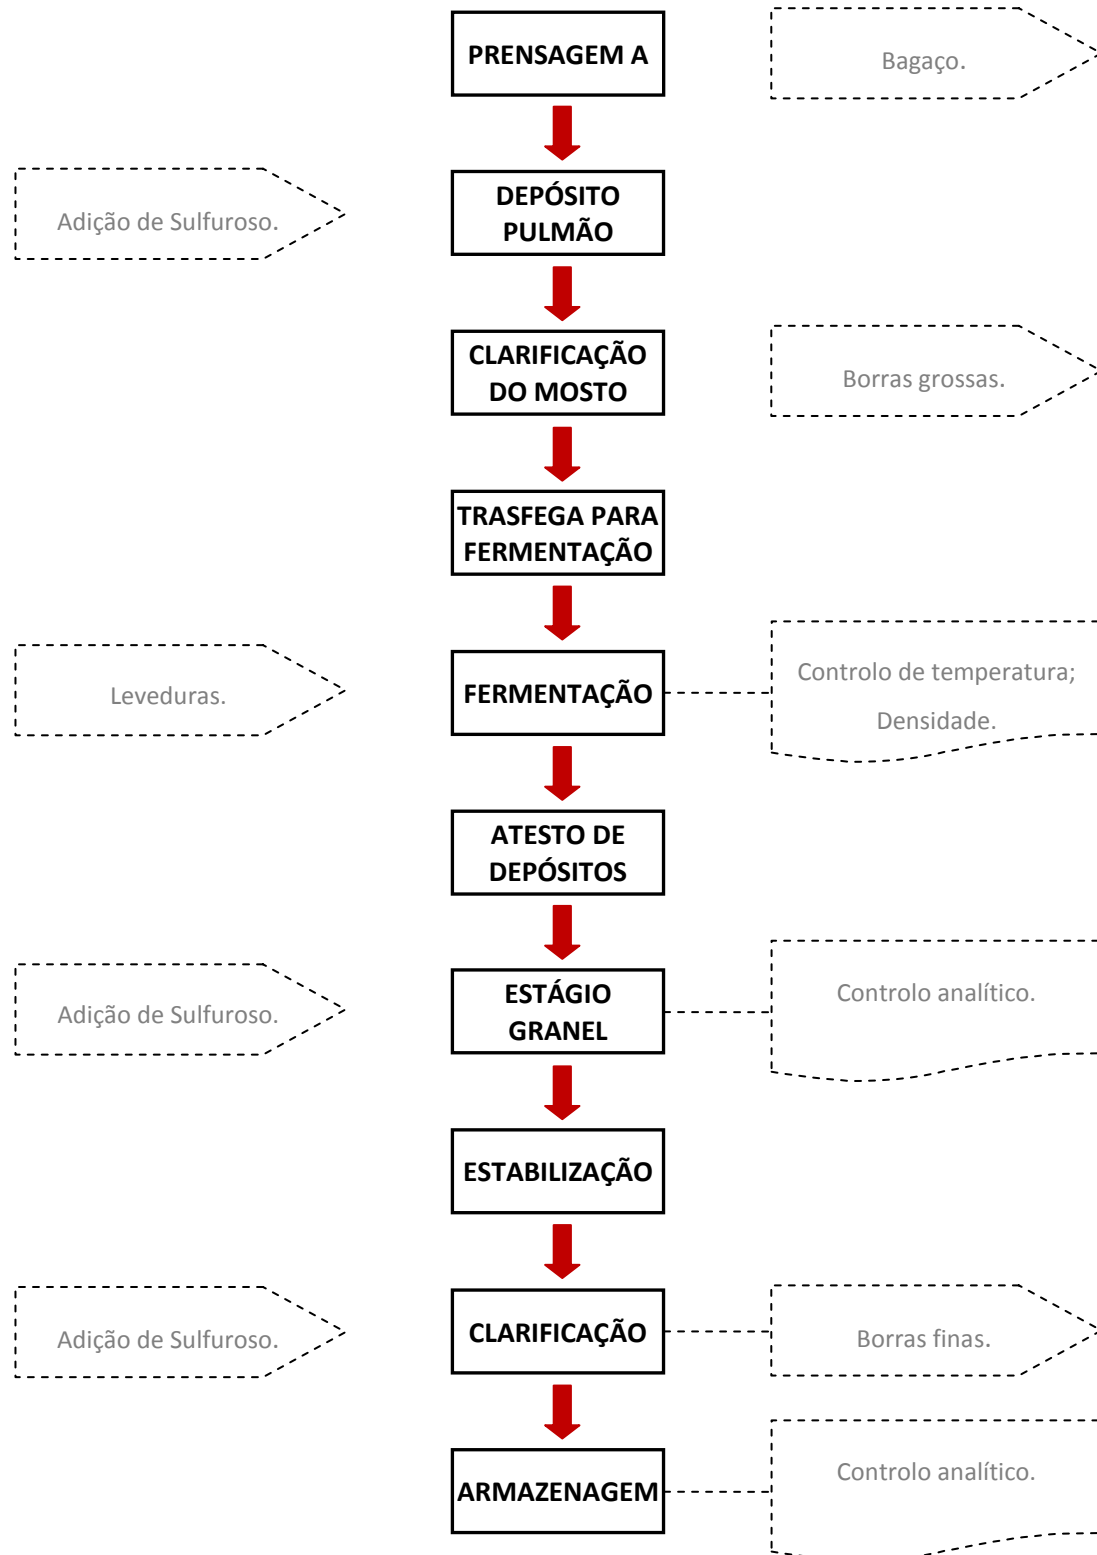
PRENSAGEM A

Bagaço.

Adição de Sulfuroso.

DEPÓSITO PULMÃO

CLARIFICAÇÃO DO MOSTO

Borras grossas.

TRASFEGA PARA FERMENTAÇÃO

Leveduras.

FERMENTAÇÃO

Controlo de temperatura; Densidade.

ATESTO DE DEPÓSITOS

Adição de Sulfuroso.

ESTÁGIO GRANEL

Controlo analítico.

ESTABILIZAÇÃO

Adição de Sulfuroso.

CLARIFICAÇÃO

Borras finas.

ARMAZENAGEM

Controlo analítico.